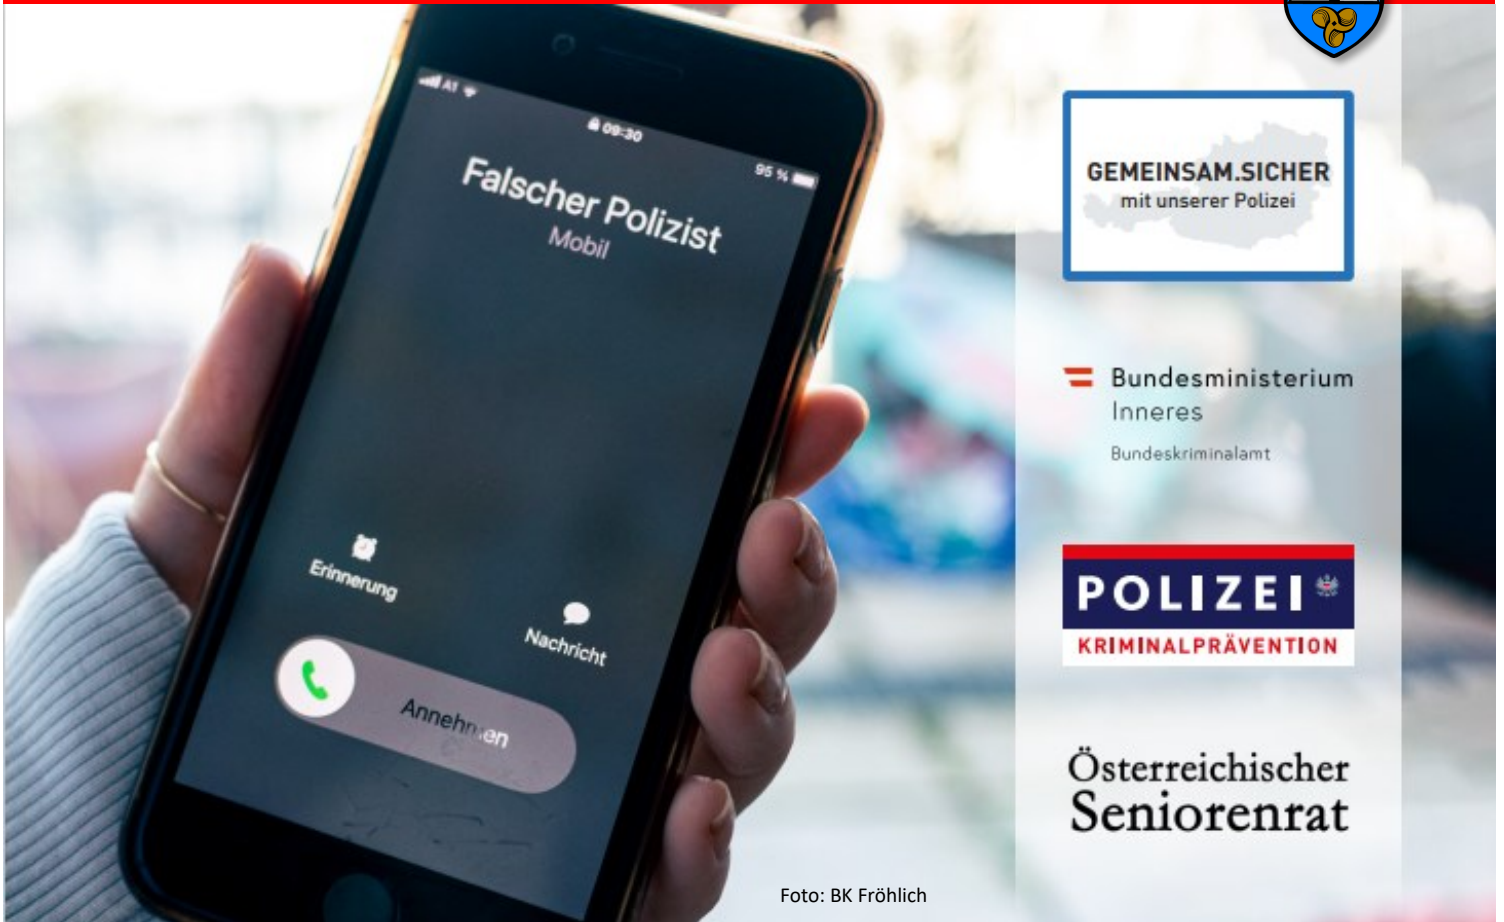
A1
09:30
95 %
Falscher Polizist
Mobil
Erinnerung
Nachricht
Annehmen

GEMEINSAM.SICHER
mit unserer Polizei

Bundesministerium
Inneres
Bundeskriminalamt

POLIZEI
KRIMINALPRÄVENTION

Österreichischer
Seniorenrat

Foto: BK Fröhlich